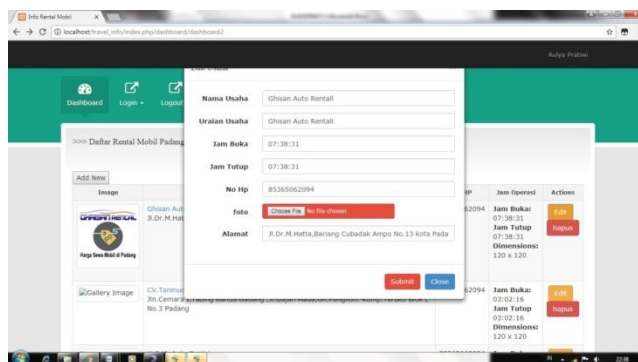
Info Rental Mobil

localhost/travel_info/index.php/dashboard/dashboard2

Aulya Pratiwi

Dashboard Login Logout

>>> Daftar Rental Mobil Padang

Add New

| Image | | HP | Jam Operasi | Actions |
|---|---|---|---|---|
| GHISAN RENTAL Harga Sewa Mobil di Padang | Ghisan Aut Jl.Dr.M.Hat | 62094 | Jam Buka: 07:38:31 Jam Tutup 07:38:31 Dimensions: 120 x 120 | Edit hapus |
| Gallery Image | CV.Tanmu Jln.Cemara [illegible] No.3 Padang | 62094 | Jam Buka: 03:02:16 Jam Tutup 03:02:16 Dimensions: 120 x 120 | Edit hapus |

Edit Usaha

Nama Usaha: Ghisan Auto Rentall

Uraian Usaha: Ghisan Auto Rentall

Jam Buka: 07:38:31

Jam Tutup: 07:38:31

No Hp: 85365062094

foto: Choose File No file chosen

Alamat: Jl.Dr.M.Hatta,Baniang Cubadak Ampo No.13 kota Pada

Submit Close

22:38